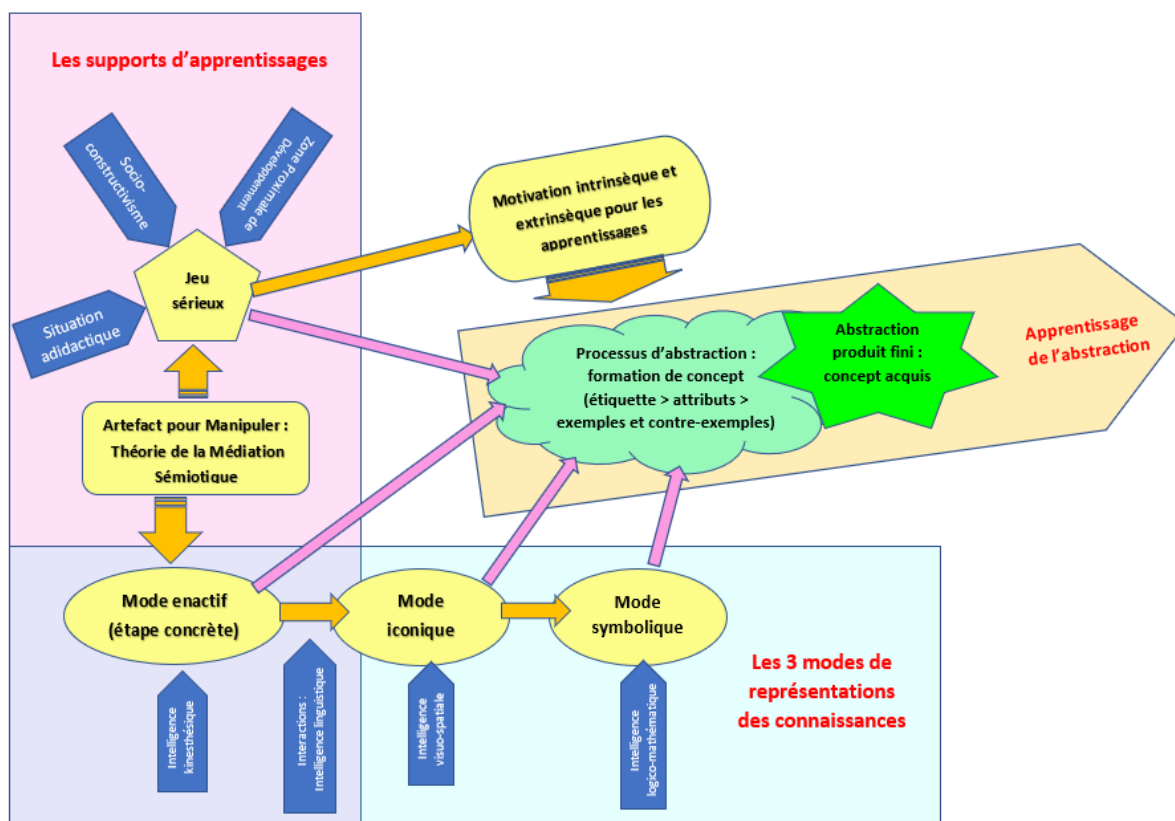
Les supports d'apprentissages

Socio-constructivisme

Zone Proximale de Développement

Situation adidactique

Jeu sérieux

Motivation intrinsèque et extrinsèque pour les apprentissages

Artefact pour Manipuler : Théorie de la Médiation Sémiotique

Processus d'abstraction : formation de concept (étiquette > attributs > exemples et contre-exemples)

Abstraction produit fini : concept acquis

Apprentissage de l'abstraction

Mode enactif (étape concrète)

Mode iconique

Mode symbolique

Les 3 modes de représentations des connaissances

Intelligence kinesthésique

Interactions : Intelligence linguistique

Intelligence visuo-spatiale

Intelligence logico-mathématique